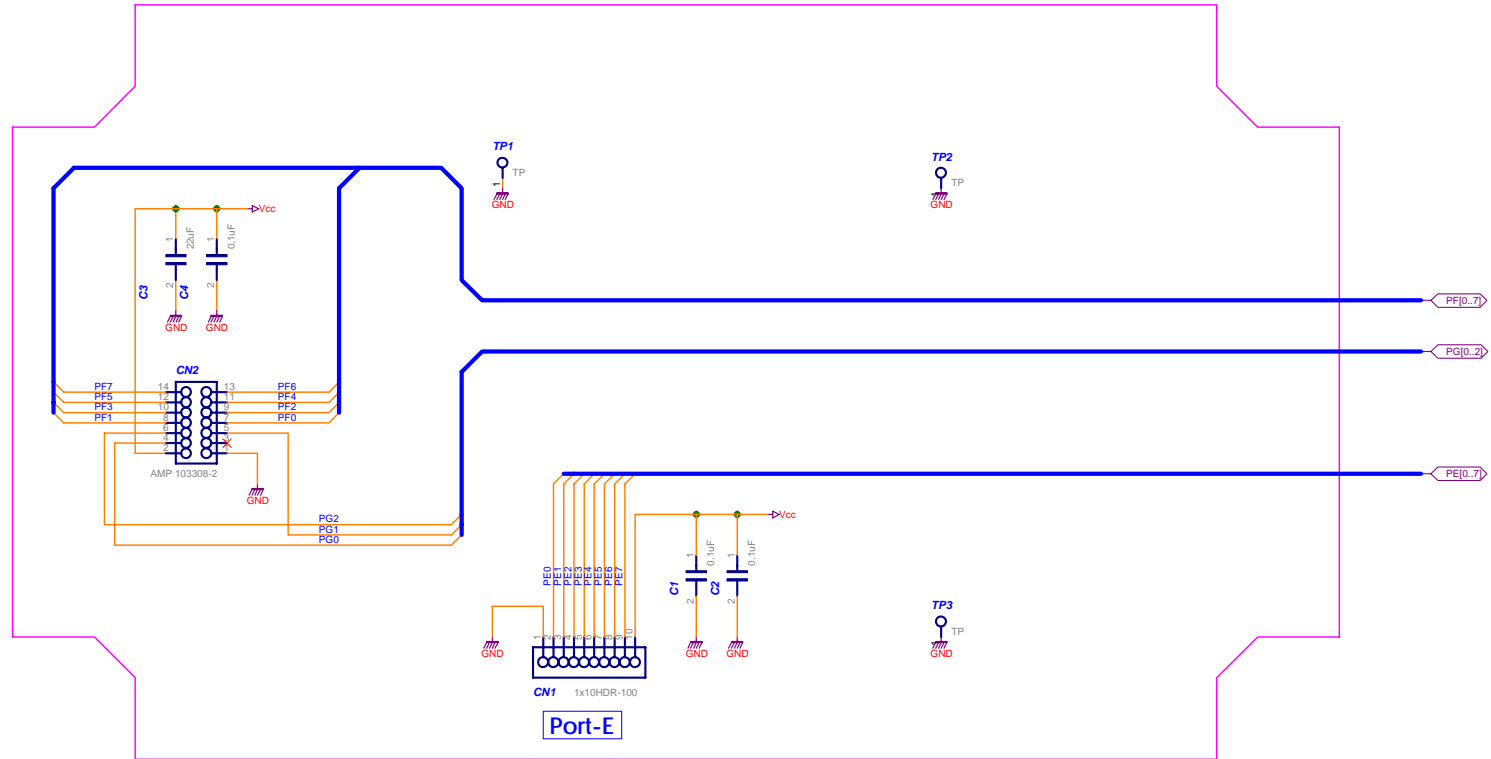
TP1
1
TP
GND

TP2
TP
GND

Vcc
1
22uF
2
C3
C4
1
0.1uF
2
GND
GND

PF[0..7]
PG[0..2]

CN2
PF7 14 13 PF6
PF5 12 11 PF4
PF3 10 9 PF2
PF1 8 7 PF0
6 5
4 3
2 1
AMP 103308-2
GND

PG2
PG1
PG0

PE[0..7]

Vcc
1
0.1uF
2
C1
1
0.1uF
2
C2
GND
GND

PE0 PE1 PE2 PE3 PE4 PE5 PE6 PE7
1 2 3 4 5 6 7 8 9 10
GND
CN1
1x10HDR-100

TP3
TP
GND

Port-E